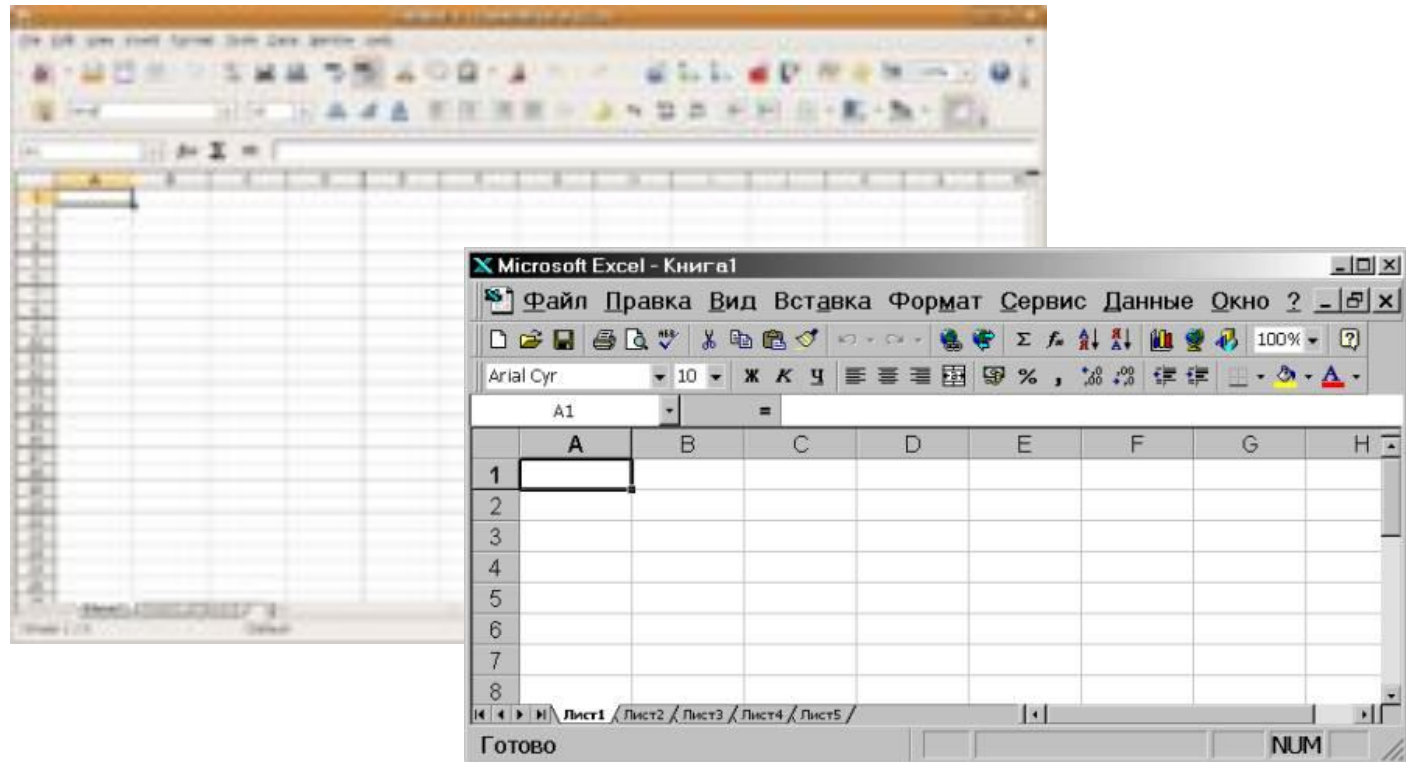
Microsoft Excel - Книга1

Файл Правка Вид Вставка Формат Сервис Данные Окно ?

100%

Arial Cyr 10 Ж К Ч % ,

A1 =

| | A | B | C | D | E | F | G | H |
|---|---|---|---|---|---|---|---|---|
| 1 | | | | | | | | |
| 2 | | | | | | | | |
| 3 | | | | | | | | |
| 4 | | | | | | | | |
| 5 | | | | | | | | |
| 6 | | | | | | | | |
| 7 | | | | | | | | |
| 8 | | | | | | | | |

Лист1 Лист2 Лист3 Лист4 Лист5

Готово NUM